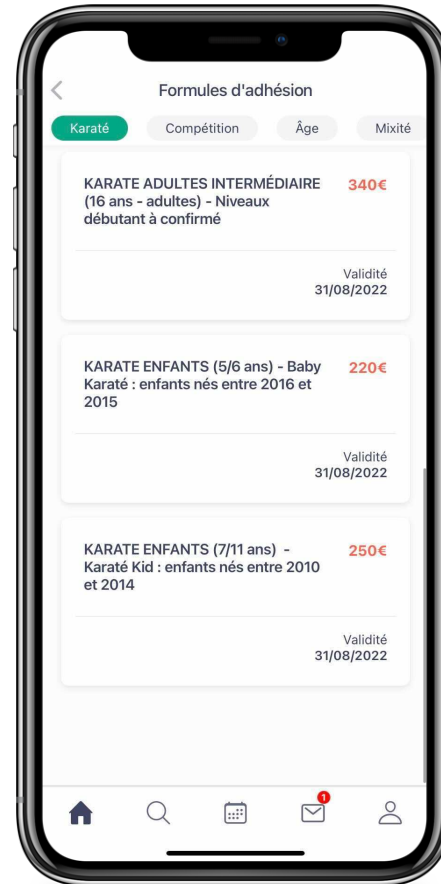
Formules d'adhésion

Karaté Compétition Âge Mixité

KARATE ADULTES INTERMÉDIAIRE (16 ans - adultes) - Niveaux débutant à confirmé
340€

Validité
31/08/2022

KARATE ENFANTS (5/6 ans) - Baby Karaté : enfants nés entre 2016 et 2015
220€

Validité
31/08/2022

KARATE ENFANTS (7/11 ans) - Karaté Kid : enfants nés entre 2010 et 2014
250€

Validité
31/08/2022

1